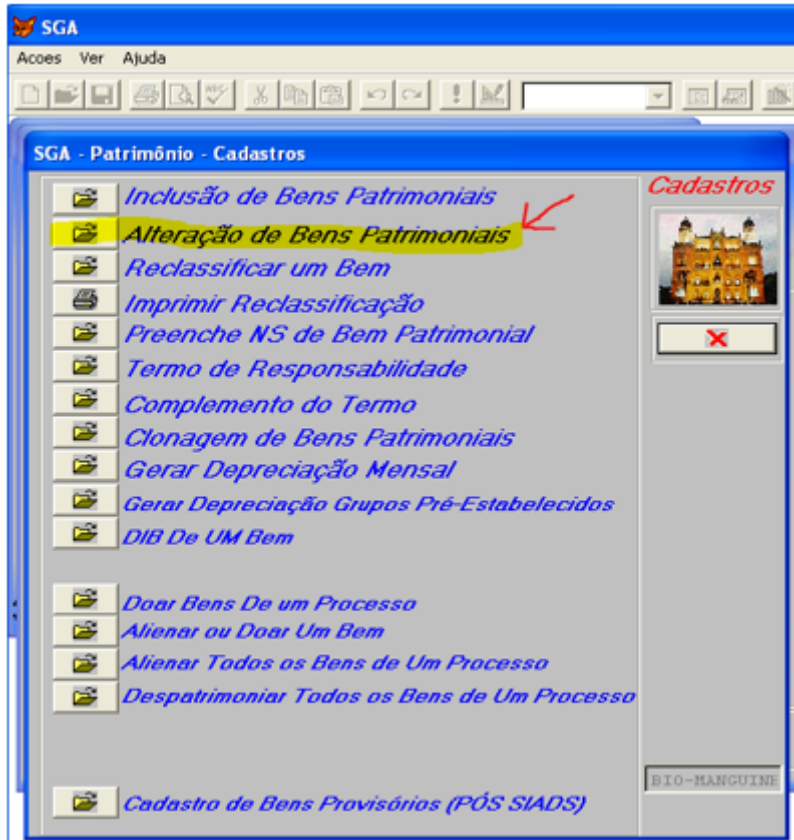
SGA

Acoes Ver Ajuda

SGA - Patrimônio - Cadastros

Inclusão de Bens Patrimoniais
Alteração de Bens Patrimoniais
Reclassificar um Bem
Imprimir Reclassificação
Preenche NS de Bem Patrimonial
Termo de Responsabilidade
Complemento do Termo
Clonagem de Bens Patrimoniais
Gerar Depreciação Mensal
Gerar Depreciação Grupos Pré-Estabelecidos
DIB De UM Bem

Doar Bens De um Processo
Alienar ou Doar Um Bem
Alienar Todos os Bens de Um Processo
Despatrimoniar Todos os Bens de Um Processo

Cadastro de Bens Provisórios (PÓS SIADS)

Cadastros

BIO-MANGUINE